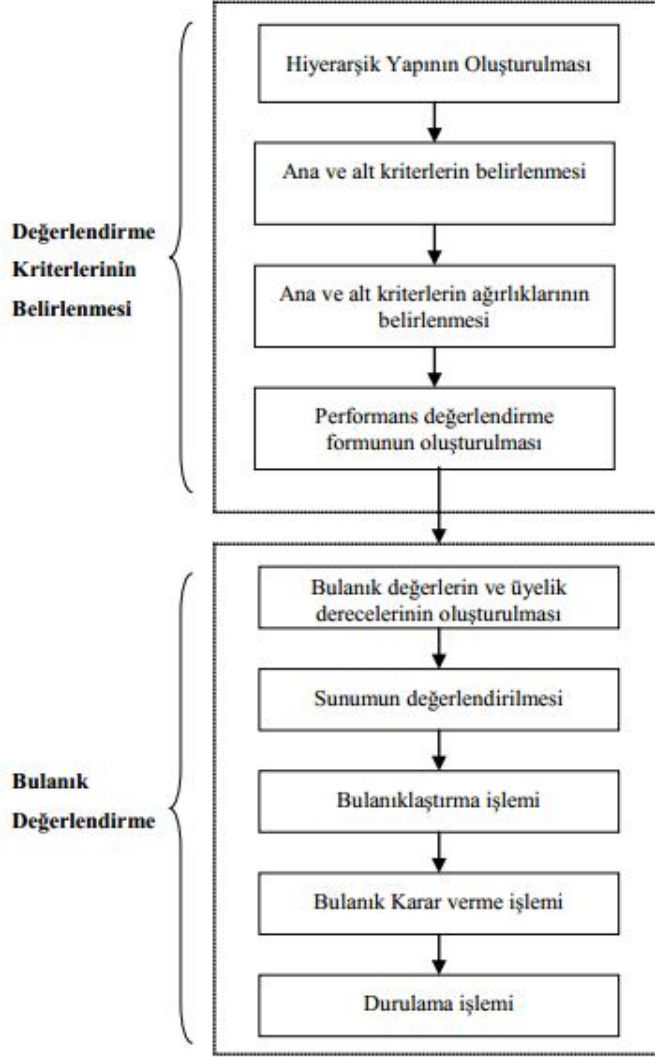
Değerlendirme Kriterlerinin Belirlenmesi

Hiyerarşik Yapının Oluşturulması

Ana ve alt kriterlerin belirlenmesi

Ana ve alt kriterlerin ağırlıklarının belirlenmesi

Performans değerlendirme formunun oluşturulması

Bulanık Değerlendirme

Bulanık değerlerin ve üyelik derecelerinin oluşturulması

Sunumun değerlendirilmesi

Bulanıklaştırma işlemi

Bulanık Karar verme işlemi

Durulama işlemi